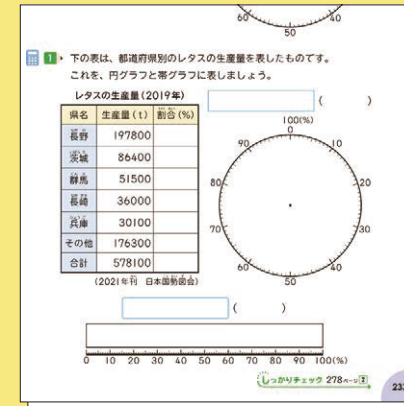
60 50 40

1 下の表は、都道府県別のレタスの生産量を表したものです。
これを、円グラフと帯グラフに表しましょう。

レタスの生産量(2019年)

| 県名 | 生産量(t) | 割合(%) |
|---|---|---|
| 長野 | 197800 | |
| 茨城 | 86400 | |
| 群馬 | 51500 | |
| 長崎 | 36000 | |
| 兵庫 | 30100 | |
| その他 | 176300 | |
| 合計 | 578100 | |

(2021年刊 日本国勢図会)

( )

100(%)
90 10
80 20
70 30
60 40
50

( )

0 10 20 30 40 50 60 70 80 90 100(%)

しっかりチェック 278ページ 2

233